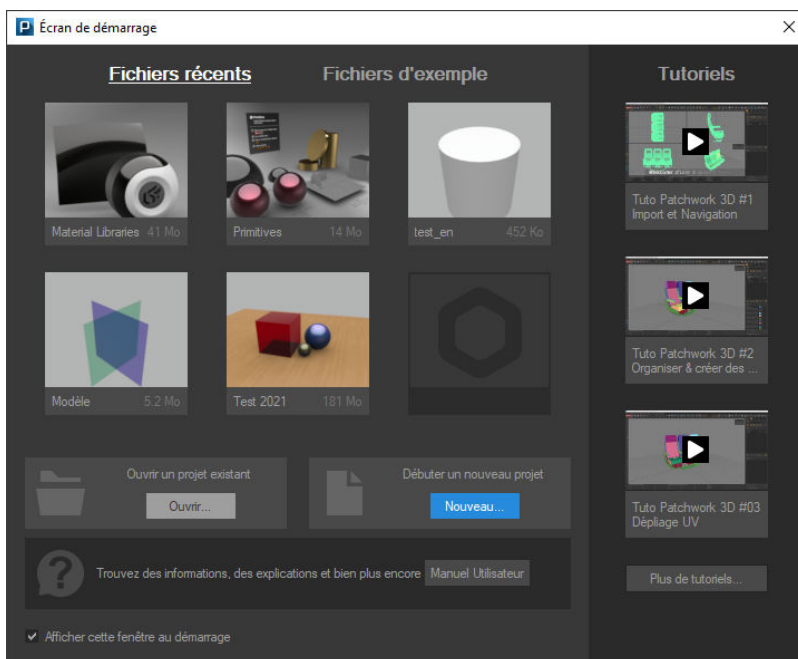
P Écran de démarrage

Fichiers récents

Fichiers d'exemple

Tutoriels

Material Libraries 41 Mo

Primitives 14 Mo

test_en 452 Ko

Modèle 5.2 Mo

Test 2021 181 Mo

Tuto Patchwork 3D #1 Import et Navigation

Tuto Patchwork 3D #2 Organiser & créer des ...

Tuto Patchwork 3D #03 Dépliage UV

Ouvrir un projet existant

Ouvrir...

Débuter un nouveau projet

Nouveau...

Trouvez des informations, des explications et bien plus encore

Manuel Utilisateur

Plus de tutoriels...

Afficher cette fenêtre au démarrage